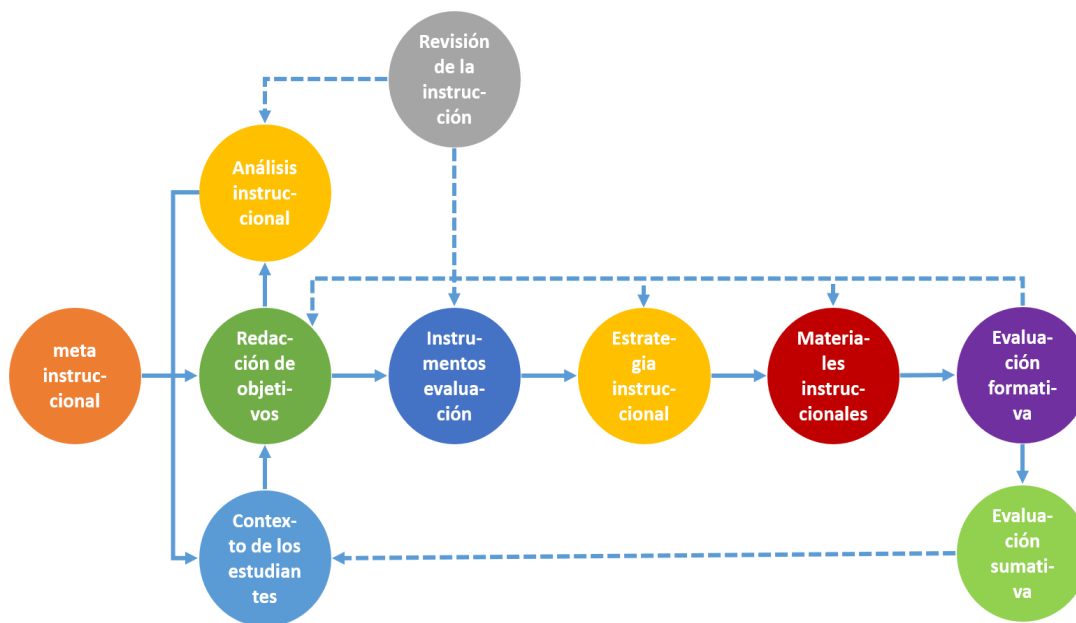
Revisión de la instrucción

Análisis instruccional

meta instruccional

Redacción de objetivos

Instrumentos evaluación

Estrategia instruccional

Materiales instruccionales

Evaluación formativa

Contexto de los estudiantes

Evaluación sumativa